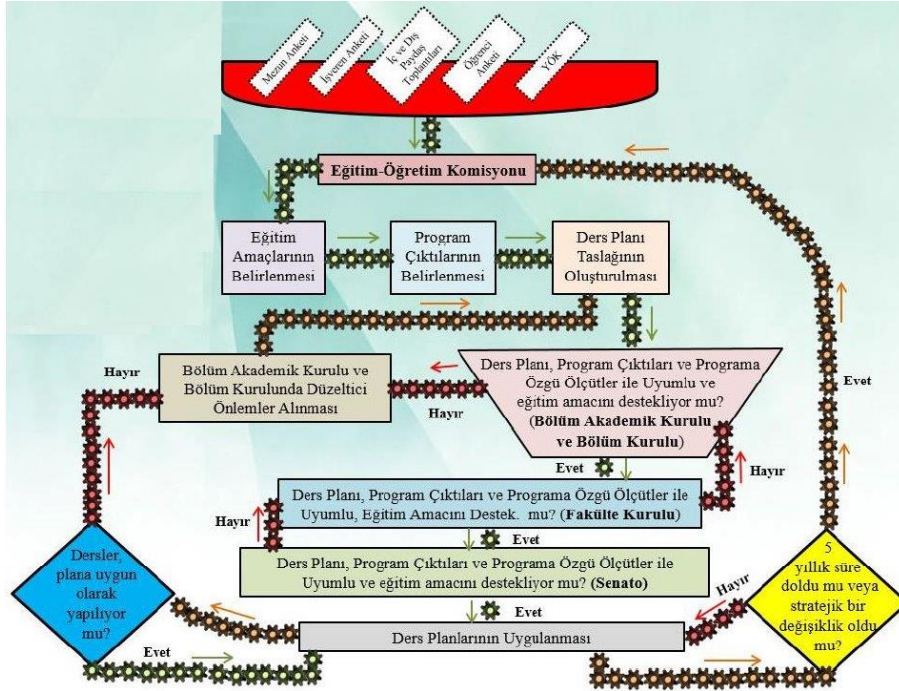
Mezun Anketi

İşveren Anketi

İç ve Dış Paydaş Toplantıları

Öğrenci Anketi

YÖK

Eğitim-Öğretim Komisyonu

Eğitim Amaçlarının Belirlenmesi

Program Çıktılarının Belirlenmesi

Ders Planı Taslağının Oluşturulması

Hayır

Bölüm Akademik Kurulu ve Bölüm Kurulunda Düzeltici Önlemler Alınması

Hayır

Ders Planı, Program Çıktıları ve Programa Özgü Ölçütler ile Uyumlu ve eğitim amacını destekliyor mu? (Bölüm Akademik Kurulu ve Bölüm Kurulu)

Evet

Evet

Hayır

Ders Planı, Program Çıktıları ve Programa Özgü Ölçütler ile Uyumlu, Eğitim Amacını Destek. mu? (Fakülte Kurulu)

Hayır

Evet

Dersler, plana uygun olarak yapılıyor mu?

Ders Planı, Program Çıktıları ve Programa Özgü Ölçütler ile Uyumlu ve eğitim amacını destekliyor mu? (Senato)

Evet

Hayır

5 yıllık süre doldu mu veya stratejik bir değişiklik oldu mu?

Ders Planlarının Uygulanması

Evet